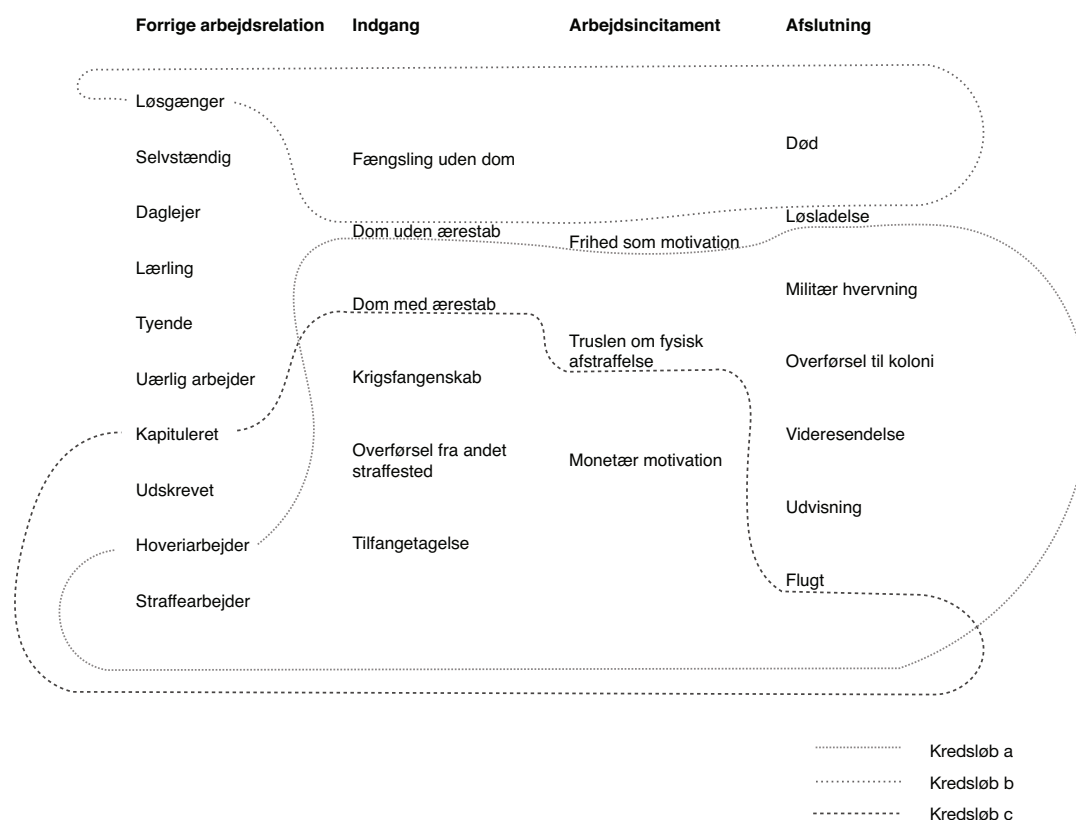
Forrige arbejdsrelation

Løsgænger

Selvstændig

Daglejer

Lærling

Tyende

Uærlig arbejder

Kapituleret

Udskrevet

Hoveriarbejder

Straffearbejder

Indgang

Fængsling uden dom

Dom uden ærestab

Dom med ærestab

Krigsfangenskab

Overførsel fra andet straffested

Tilfangetagelse

Arbejdsincitament

Frihed som motivation

Truslen om fysisk afstraffelse

Monetær motivation

Afslutning

Død

Løsladelse

Militær hvervning

Overførsel til koloni

Videresendelse

Udvisning

Flugt

Kredsløb a

Kredsløb b

Kredsløb c